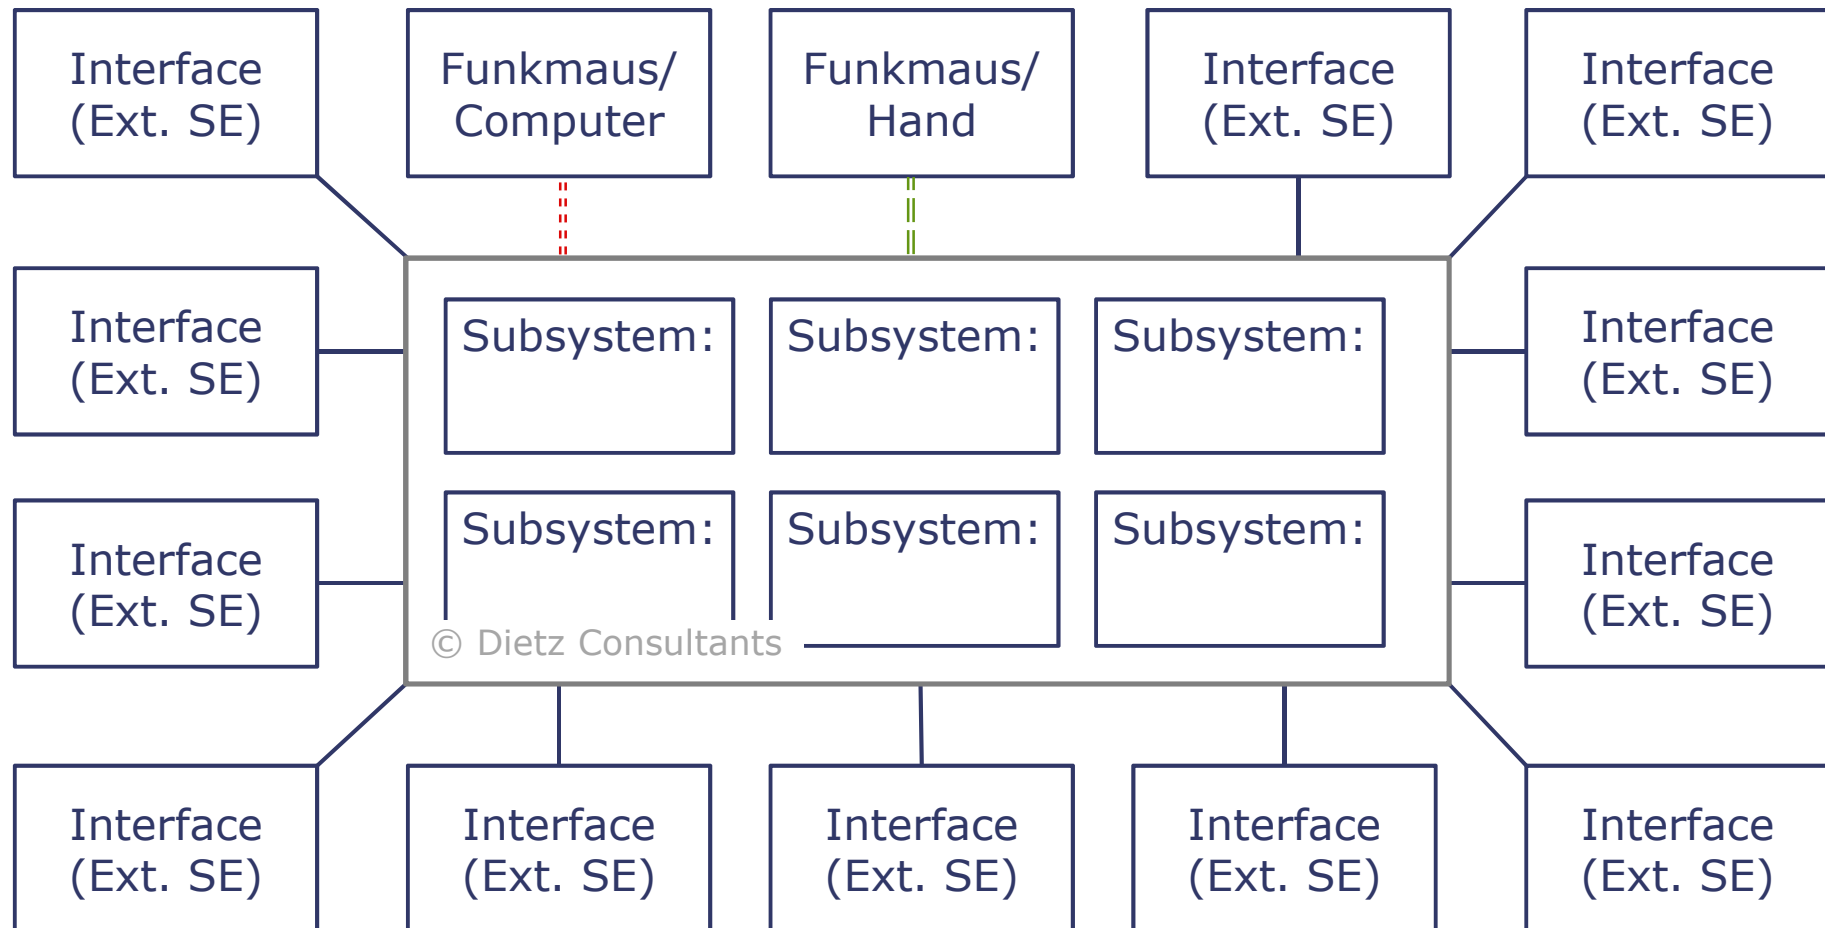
Interface (Ext. SE)

Funkmaus/ Computer

Funkmaus/ Hand

Interface (Ext. SE)

Interface (Ext. SE)

Interface (Ext. SE)

Subsystem:

Subsystem:

Subsystem:

Interface (Ext. SE)

Interface (Ext. SE)

Subsystem:

Subsystem:

Subsystem:

Interface (Ext. SE)

© Dietz Consultants

Interface (Ext. SE)

Interface (Ext. SE)

Interface (Ext. SE)

Interface (Ext. SE)

Interface (Ext. SE)